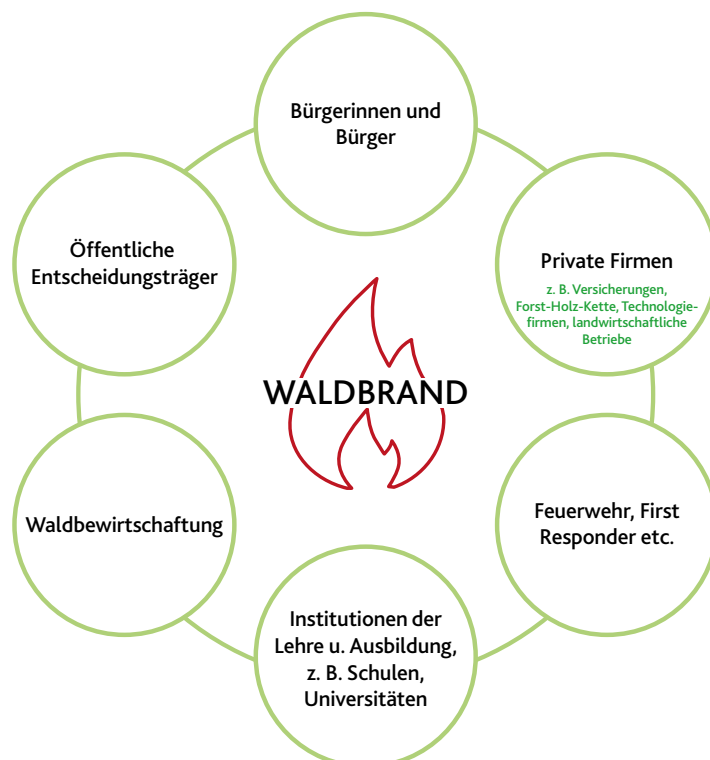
Bürgerinnen und Bürger

Private Firmen
z. B. Versicherungen, Forst-Holz-Kette, Technologiefirmen, landwirtschaftliche Betriebe

Feuerwehr, First Responder etc.

Institutionen der Lehre u. Ausbildung, z. B. Schulen, Universitäten

Waldbewirtschaftung

Öffentliche Entscheidungsträger

WALDBRAND